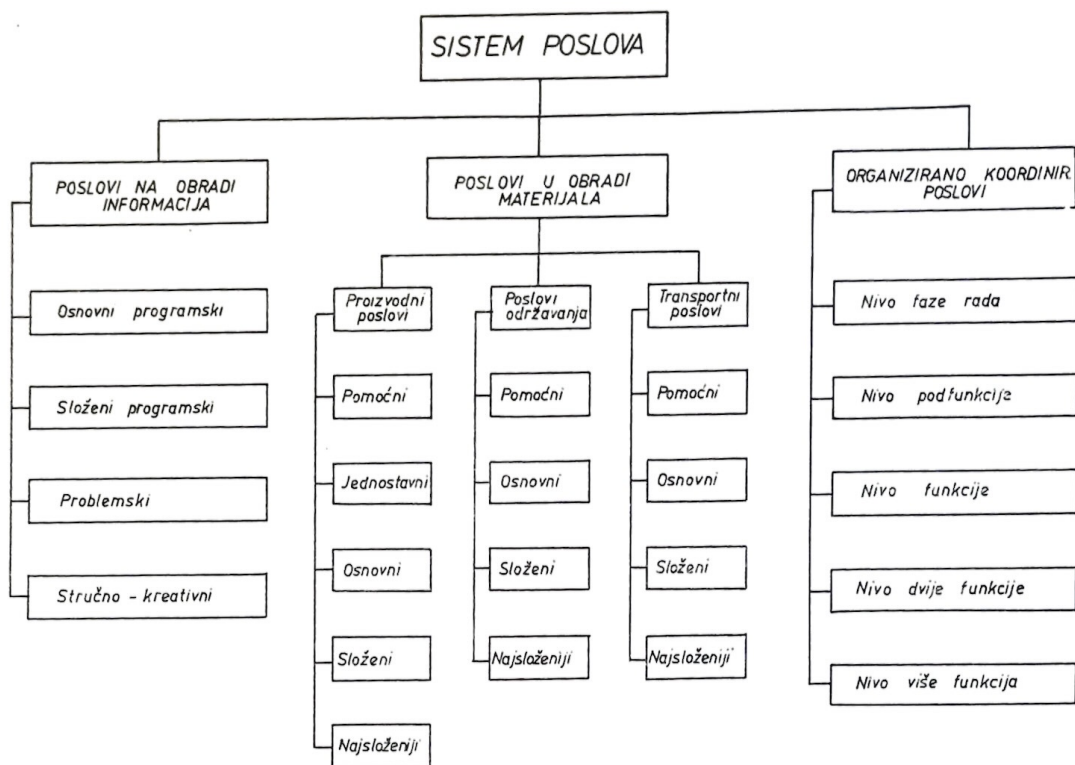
SISTEM POSLOVA

POSLOVI NA OBRADI INFORMACIJA

Osnovni programski

Složeni programski

Problemski

Stručno - kreativni

POSLOVI U OBRADI MATERIJALA

Proizvodni poslovi

Pomoćni

Jednostavni

Osnovni

Složeni

Najsloženiji

Poslovi održavanja

Pomoćni

Osnovni

Složeni

Najsloženiji

Transportni poslovi

Pomoćni

Osnovni

Složeni

Najsloženiji

ORGANIZIRANO KOORDINIR POSLOVI

Nivo faze rada

Nivo podfunkcije

Nivo funkcije

Nivo dvije funkcije

Nivo više funkcija